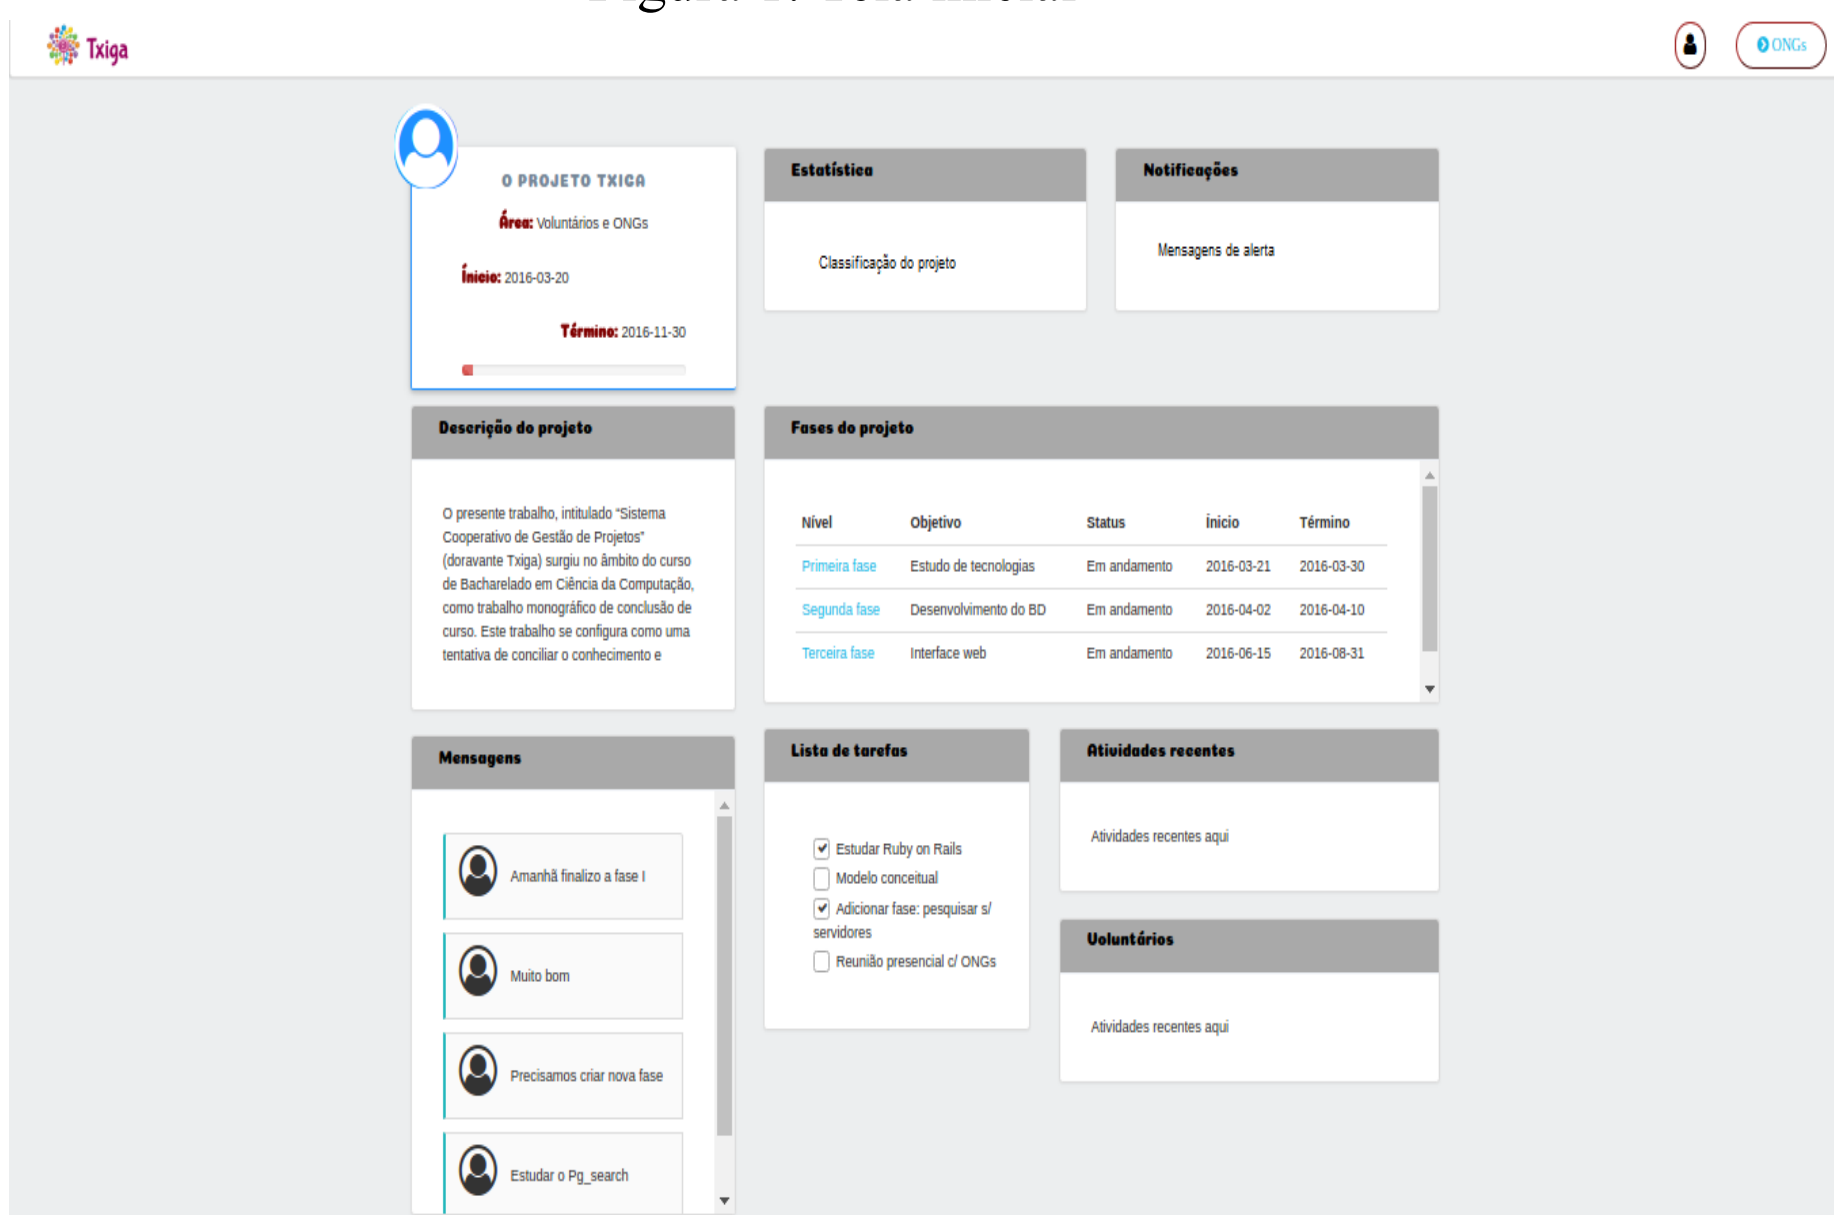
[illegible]

Txiga

ONGs

O PROJETO TXIGA

Área: Voluntários e ONGs

Início: 2016-03-20

Término: 2016-11-30

Estatística

Classificação do projeto

Notificações

Mensagens de alerta

Descrição do projeto

O presente trabalho, intitulado "Sistema Cooperativo de Gestão de Projetos" (doravante Txiga) surgiu no âmbito do curso de Bacharelado em Ciência da Computação, como trabalho monográfico de conclusão de curso. Este trabalho se configura como uma tentativa de conciliar o conhecimento e

Fases do projeto

| Nível | Objetivo | Status | Início | Término |
|---|---|---|---|---|
| Primeira fase | Estudo de tecnologias | Em andamento | 2016-03-21 | 2016-03-30 |
| Segunda fase | Desenvolvimento do BD | Em andamento | 2016-04-02 | 2016-04-10 |
| Terceira fase | Interface web | Em andamento | 2016-06-15 | 2016-08-31 |

Mensagens

Amanhã finalizo a fase I

Muito bom

Precisamos criar nova fase

Estudar o Pg_search

Lista de tarefas

Estudar Ruby on Rails
Modelo conceitual
Adicionar fase: pesquisar s/ servidores
Reunião presencial c/ ONGs

Atividades recentes

Atividades recentes aqui

Voluntários

Atividades recentes aqui